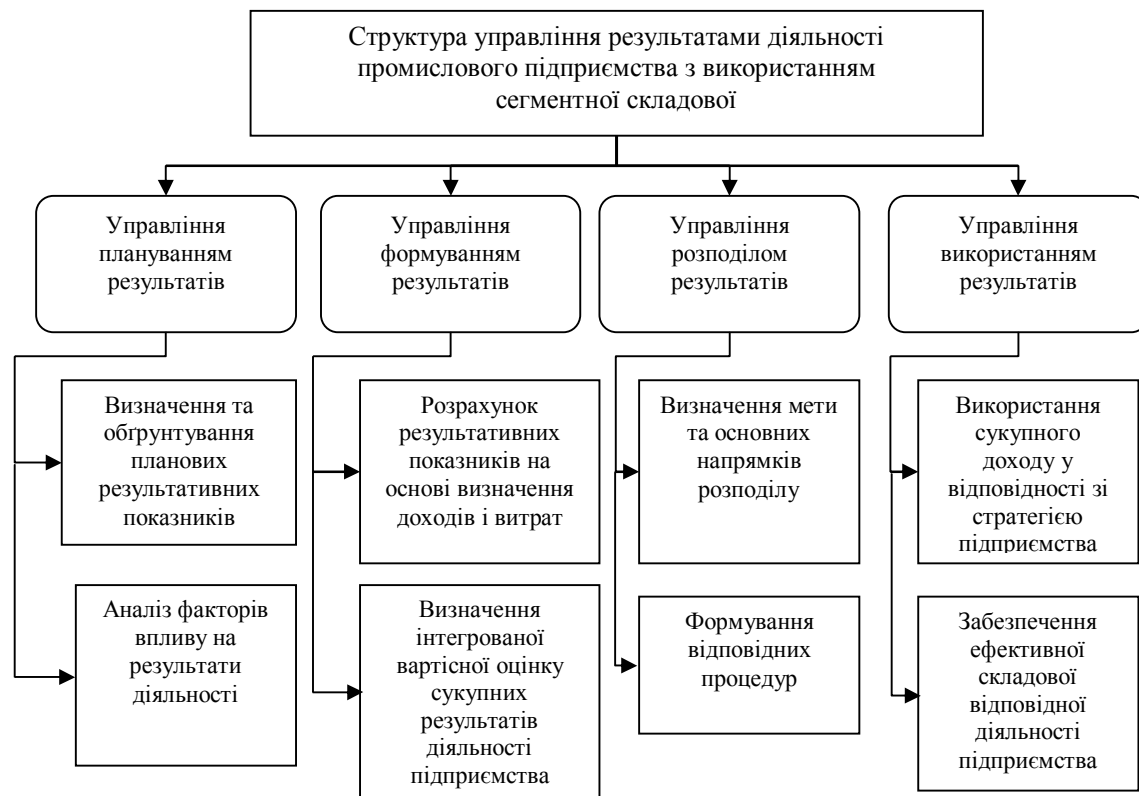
Структура управління результатами діяльності промислового підприємства з використанням сегментної складової

Управління плануванням результатів

Управління формуванням результатів

Управління розподілом результатів

Управління використанням результатів

Визначення та обгрунтування планових результативних показників

Аналіз факторів впливу на результати діяльності

Розрахунок результативних показників на основі визначення доходів і витрат

Визначення інтегрованої вартісної оцінку сукупних результатів діяльності підприємства

Визначення мети та основних напрямків розподілу

Формування відповідних процедур

Використання сукупного доходу у відповідності зі стратегією підприємства

Забезпечення ефективної складової відповідної діяльності підприємства